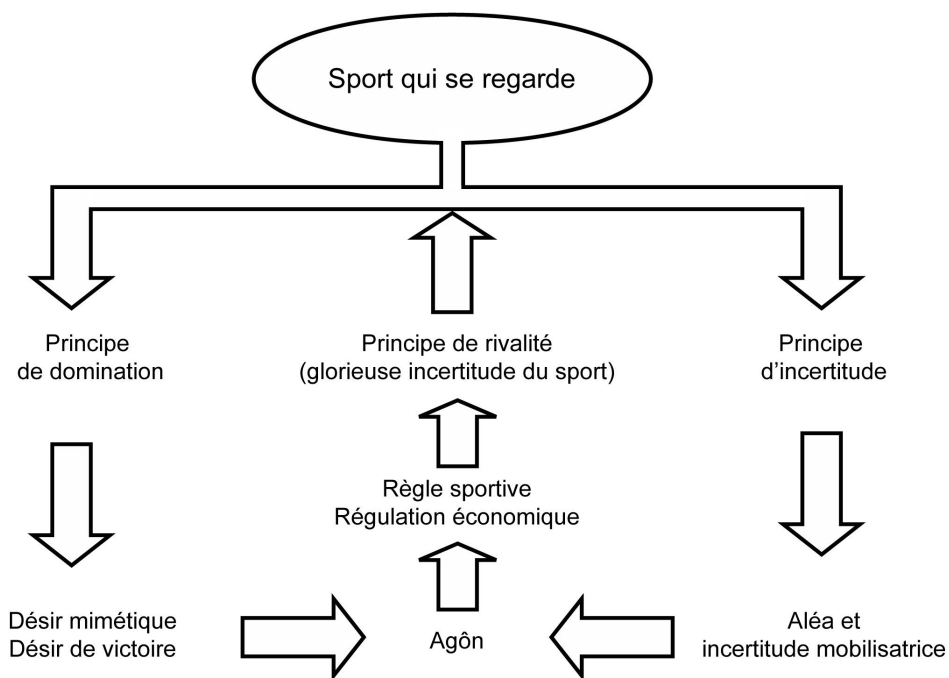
Sport qui se regarde

Principe de domination

Principe de rivalité (glorieuse incertitude du sport)

Principe d'incertitude

Règle sportive
Régulation économique

Désir mimétique
Désir de victoire

Agôn

Aléa et incertitude mobilisatrice